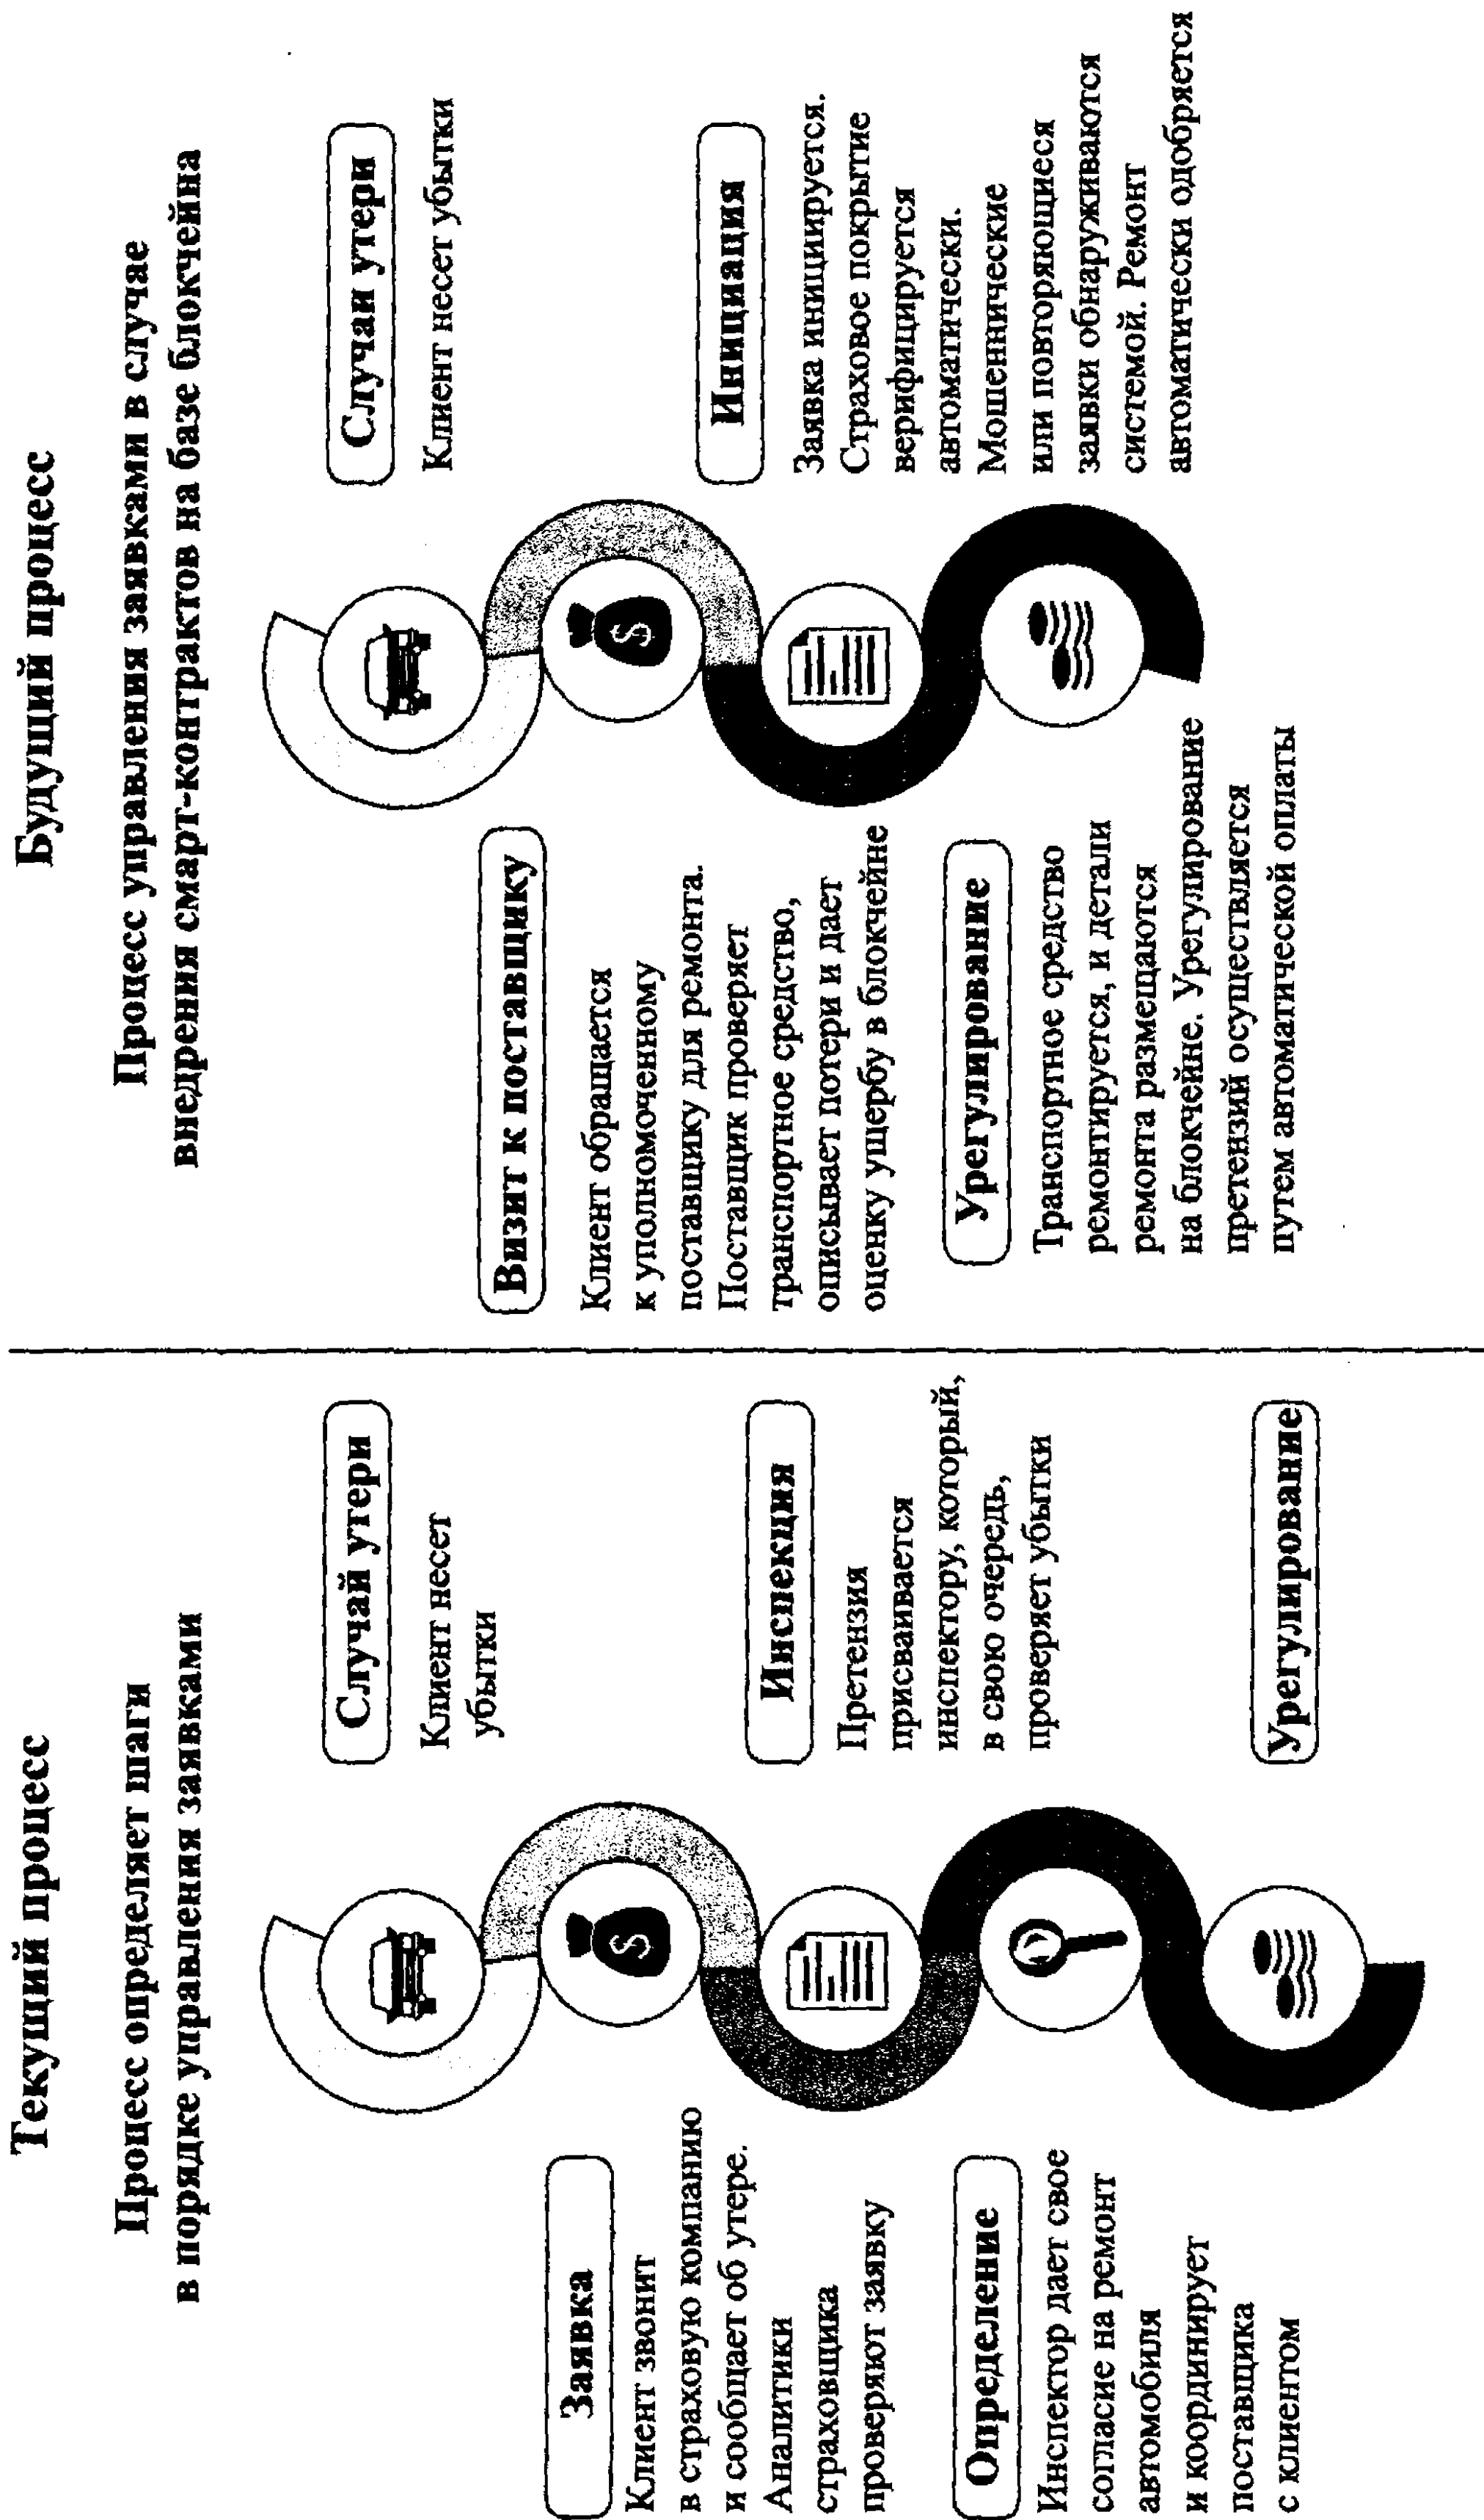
Текущий процесс

Процесс определяет шаги в порядке управления заявками

Случай утери

Клиент несет убытки

Заявка

Клиент звонит в страховую компанию и сообщает об утере. Аналитики страховщика проверяют заявку

Инспекция

Претензия присваивается инспектору, который, в свою очередь, проверяет убытки

Определение

Инспектор дает свое согласие на ремонт автомобиля и координирует поставщика с клиентом

Урегулирование

Будущий процесс

Процесс управления заявками в случае внедрения смарт-контрактов на базе блокчейна

Случай утери

Клиент несет убытки

Визит к поставщику

Клиент обращается к уполномоченному поставщику для ремонта. Поставщик проверяет транспортное средство, описывает потери и дает оценку ущербу в блокчейне

Инициация

Заявка инициируется. Страховое покрытие верифицируется автоматически. Мошеннические или повторяющиеся заявки обнаруживаются системой. Ремонт автоматически одобряется

Урегулирование

Транспортное средство ремонтируется, и детали ремонта размещаются на блокчейне. Урегулирование претензий осуществляется путем автоматической оплаты